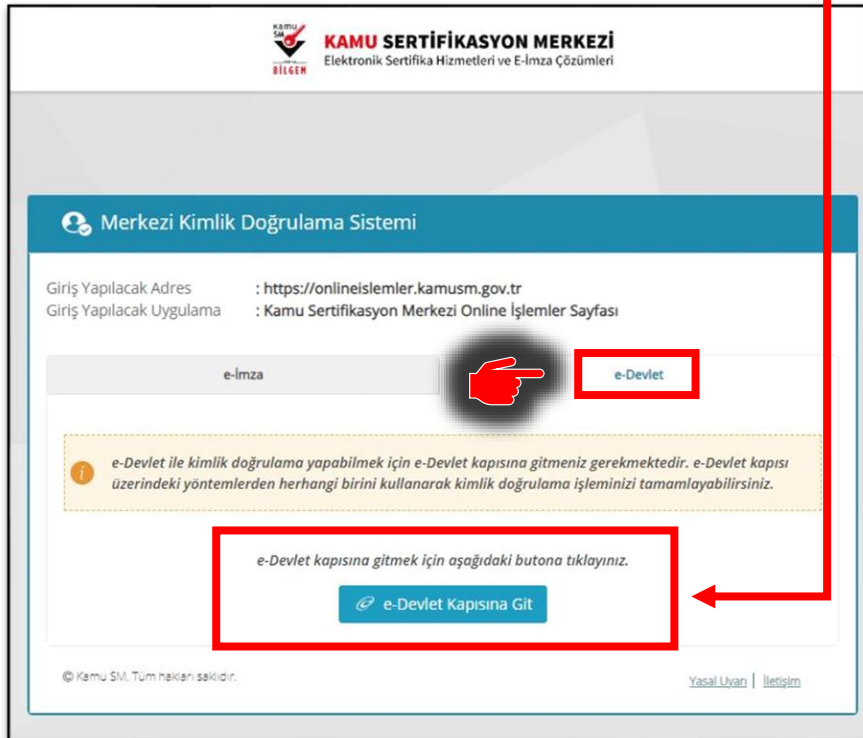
Kamu SM
BİLGEM
KAMU SERTİFİKASYON MERKEZİ
Elektronik Sertifika Hizmetleri ve E-İmza Çözümleri

Merkezi Kimlik Doğrulama Sistemi

Giriş Yapılacak Adres : https://onlineislemler.kamusm.gov.tr
Giriş Yapılacak Uygulama : Kamu Sertifikasyon Merkezi Online İşlemler Sayfası

e-İmza
e-Devlet

e-Devlet ile kimlik doğrulama yapabilmek için e-Devlet kapısına gitmeniz gerekmektedir. e-Devlet kapısı üzerindeki yöntemlerden herhangi birini kullanarak kimlik doğrulama işleminizi tamamlayabilirsiniz.

e-Devlet kapısına gitmek için aşağıdaki butona tıklayınız.

e-Devlet Kapısına Git

© Kamu SM. Tüm hakları saklıdır.

Yasal Uyarı | İletişim